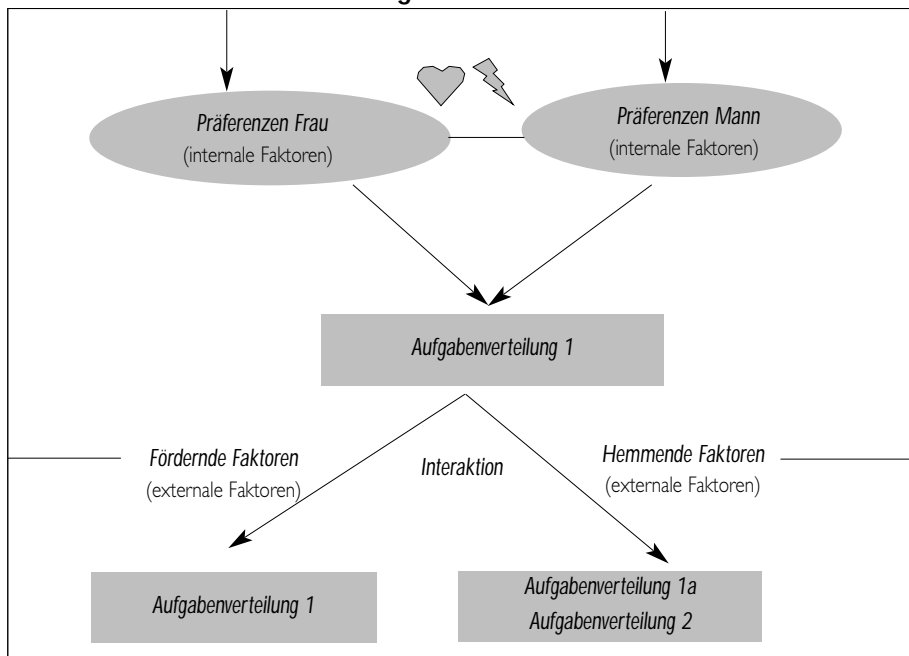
Präferenzen Frau
(internale Faktoren)

Präferenzen Mann
(internale Faktoren)

Aufgabenverteilung 1

Fördernde Faktoren
(externale Faktoren)

Interaktion

Hemmende Faktoren
(externale Faktoren)

Aufgabenverteilung 1

Aufgabenverteilung 1a
Aufgabenverteilung 2